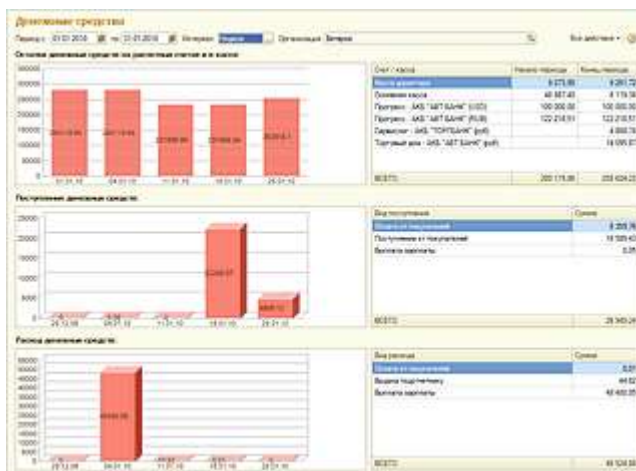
Движение средств

Период с: 01.01.2010 по: 31.01.2010 Интервал: Неделя Организация: Вечерня

Все действия

Остатки денежных средств на расчетных счетах и в кассах

300000
250000
200000
150000
100000
50000
0

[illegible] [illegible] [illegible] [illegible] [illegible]

01.01.10 04.01.10 11.01.10 18.01.10 25.01.10

| Счет / касса | Начало периода | Конец периода |
|---|---|---|
| Касса директора | 8 275,00 | 8 261,72 |
| Основная касса | 40 867,40 | 8 119,58 |
| Прогресс - ЗАО "АВТ БАНК" (USD) | 100 000,00 | 100 000,00 |
| Прогресс - ЗАО "АВТ БАНК" (RUB) | 122 210,51 | 122 210,51 |
| Сервисунт - ЗАО "ТОРГБАНК" (руб) | | 4 000,74 |
| Торговый дом - ЗАО "АВТ БАНК" (руб) | | 14 095,07 |
| ИТОГО | 283 115,98 | 255 624,23 |

Поступления денежных средств

25000
20000
15000
10000
5000
0

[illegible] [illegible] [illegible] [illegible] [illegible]

28.12.09 04.01.10 11.01.10 18.01.10 25.01.10

| Вид поступления | Сумма |
|---|---|
| Оплата от покупателей | 8 205,76 |
| Поступление от покупателей | 18 505,42 |
| Выплата зарплаты | 0,06 |
| ИТОГО | 26 945,24 |

Расход денежных средств

60000
50000
40000
30000
20000
10000
0

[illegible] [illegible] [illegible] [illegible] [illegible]

28.12.09 04.01.10 11.01.10 18.01.10 25.01.10

| Вид расхода | Сумма |
|---|---|
| Оплата от покупателей | 0,01 |
| Выдача подотчетнику | 44,62 |
| Выплата зарплаты | 48 400,05 |
| ИТОГО | 48 524,68 |